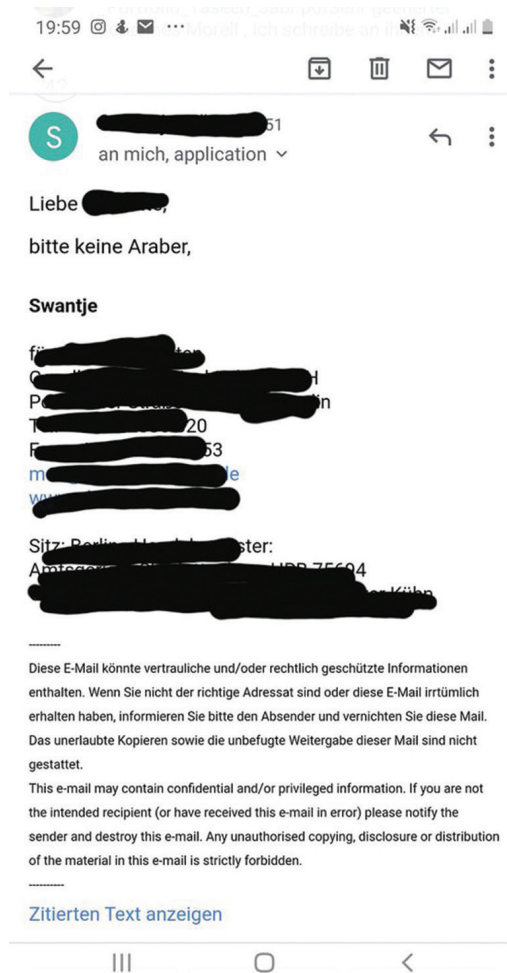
19:59

S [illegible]51
an mich, application

Liebe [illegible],

bitte keine Araber,

Swantje

fü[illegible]
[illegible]H
P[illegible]in
T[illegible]20
F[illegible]53
m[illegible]de
w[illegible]

Sitz: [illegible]ster:
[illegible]HRB 75604
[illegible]

--------
Diese E-Mail könnte vertrauliche und/oder rechtlich geschützte Informationen enthalten. Wenn Sie nicht der richtige Adressat sind oder diese E-Mail irrtümlich erhalten haben, informieren Sie bitte den Absender und vernichten Sie diese Mail. Das unerlaubte Kopieren sowie die unbefugte Weitergabe dieser Mail sind nicht gestattet.
This e-mail may contain confidential and/or privileged information. If you are not the intended recipient (or have received this e-mail in error) please notify the sender and destroy this e-mail. Any unauthorised copying, disclosure or distribution of the material in this e-mail is strictly forbidden.
---------

Zitierten Text anzeigen